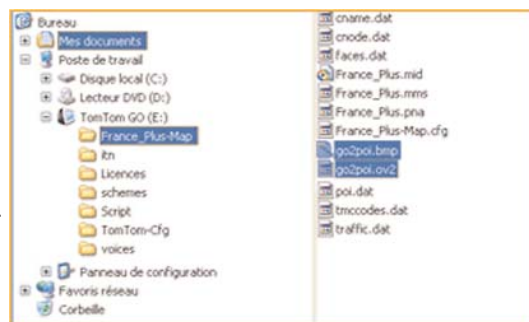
Bureau
Mes documents
Poste de travail
Disque local (C:)
Lecteur DVD (D:)
TomTom GO (E:)
France_Plus-Map
itn
Licences
schemes
Script
TomTom-Cfg
voices
Panneau de configuration
Favoris réseau
Corbeille

cname.dat
cnode.dat
faces.dat
France_Plus.mid
France_Plus.mms
France_Plus.pna
France_Plus-Map.cfg
go2poi.bmp
go2poi.ov2
poi.dat
tmccodes.dat
traffic.dat